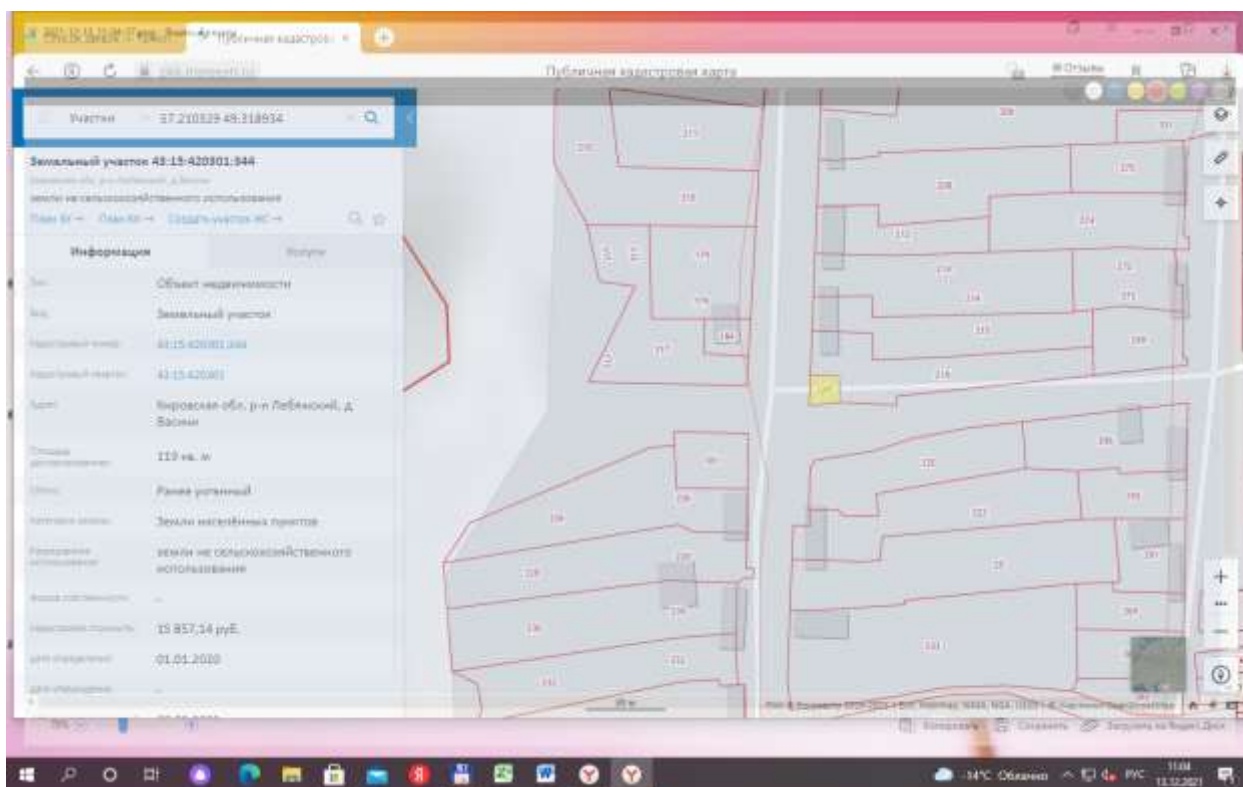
Публичная кадастрова ×

pkk.rosreestr.ru

Публичная кадастровая карта

Отзывы

Участки 57.210329 49.318934

Земельный участок 43:15:420301:344

земли не сельскохозяйственного использования

План ЗУ → План КК → Создать участок ЖС →

Информация

Услуги

Тип: Объект недвижимости

Вид: Земельный участок

Кадастровый номер: 43:15:420301:344

Кадастровый квартал: 43:15:420301

Адрес: Кировская обл, р-н Лебяжский, д Васени

Площадь декларированная: 110 кв. м

Статус: Ранее учтенный

Категория земель: Земли населённых пунктов

Разрешенное использование: земли не сельскохозяйственного использования

Форма собственности: –

Кадастровая стоимость: 15 857,14 руб.

дата определения: 01.01.2020

дата утверждения: –

315

216

218

176

176

184

217

208

212

274

275

214

215

273

271

216

189

218

220

195

221

22

236

229

234

233

231

232

264

261

-14°C Облачно

РУС

11:04

13.12.2021